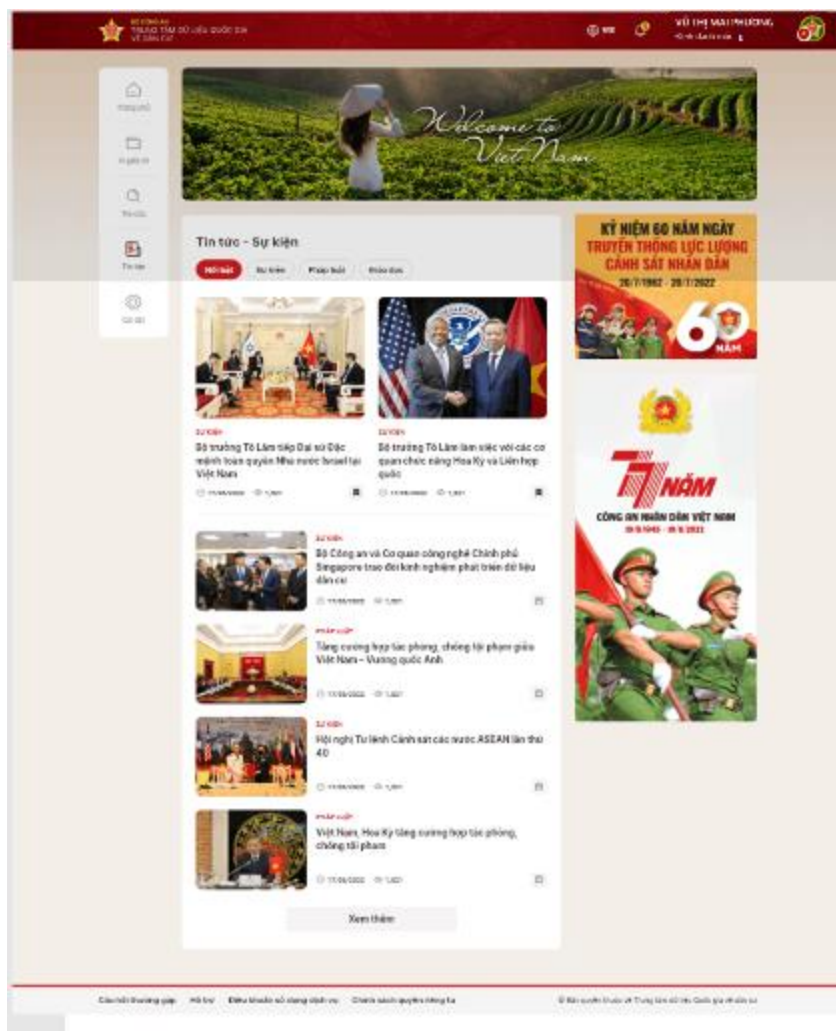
BỘ CÔNG AN
TRUNG TÂM DỮ LIỆU QUỐC GIA VỀ DÂN CƯ

VŨ THỊ MAI PHƯƠNG

Trang chủ
Hồ sơ
Tra cứu
Tin tức
Cài đặt

Welcome to Viet Nam

Tin tức - Sự kiện

Nổi bật | Sự kiện | Pháp luật | Giáo dục

SỰ KIỆN
Bộ trưởng Tô Lâm tiếp Đại sứ Đặc mệnh toàn quyền Nhà nước Israel tại Việt Nam
17/08/2022 1,201

SỰ KIỆN
Bộ trưởng Tô Lâm làm việc với các cơ quan chức năng Hoa Kỳ và Liên hợp quốc
17/08/2022 1,201

SỰ KIỆN
Bộ Công an và Cơ quan công nghệ Chính phủ Singapore trao đổi kinh nghiệm phát triển dữ liệu dân cư
17/08/2022 1,201

PHÁP LUẬT
Tăng cường hợp tác phòng, chống tội phạm giữa Việt Nam – Vương quốc Anh
17/08/2022 1,201

SỰ KIỆN
Hội nghị Tư lệnh Cảnh sát các nước ASEAN lần thứ 40
17/08/2022 1,201

PHÁP LUẬT
Việt Nam, Hoa Kỳ tăng cường hợp tác phòng, chống tội phạm
17/08/2022 1,201

Xem thêm

KỶ NIỆM 60 NĂM NGÀY TRUYỀN THỐNG LỰC LƯỢNG CẢNH SÁT NHÂN DÂN
20/7/1962 - 20/7/2022
60 NĂM

77 NĂM
CÔNG AN NHÂN DÂN VIỆT NAM
19/8/1945 - 19/8/2022

Câu hỏi thường gặp | Hỗ trợ | Điều khoản sử dụng dịch vụ | Chính sách quyền riêng tư

© Bản quyền thuộc về Trung tâm dữ liệu Quốc gia về dân cư